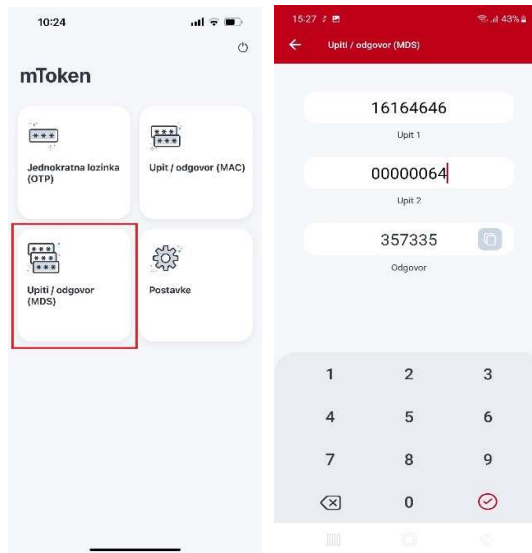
10:24

mToken

***
Jednokratna lozinka (OTP)

***
***
Upit / odgovor (MAC)

***
***
***
Upiti / odgovor (MDS)

Postavke

15:27

43%

Upiti / odgovor (MDS)

16164646
Upit 1

00000064
Upit 2

357335
Odgovor

| 1 | 2 | 3 |
|---|---|---|
| 4 | 5 | 6 |
| 7 | 8 | 9 |
|  | 0 |  |